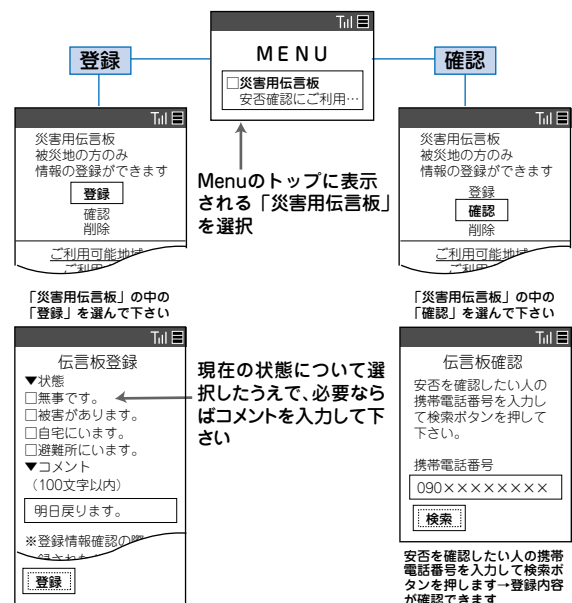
登録

MENU
□災害用伝言板
安否確認にご利用…

確認

災害用伝言板
被災地の方のみ
情報の登録ができます
登録
確認
削除
ご利用可能地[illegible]

Menuのトップに表示される「災害用伝言板」を選択

災害用伝言板
被災地の方のみ
情報の登録ができます
登録
確認
削除
ご利用可能地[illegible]

「災害用伝言板」の中の「登録」を選んで下さい

「災害用伝言板」の中の「確認」を選んで下さい

伝言板登録
▼状態
□無事です。
□被害があります。
□自宅にいます。
□避難所にいます。
▼コメント
（100文字以内）
明日戻ります。
※登録情報確認の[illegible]
登録

現在の状態について選択したうえで、必要ならばコメントを入力して下さい

伝言板確認
安否を確認したい人の携帯電話番号を入力して検索ボタンを押して下さい。
携帯電話番号
090××××××××
検索

安否を確認したい人の携帯電話番号を入力して検索ボタンを押します→登録内容が確認できます